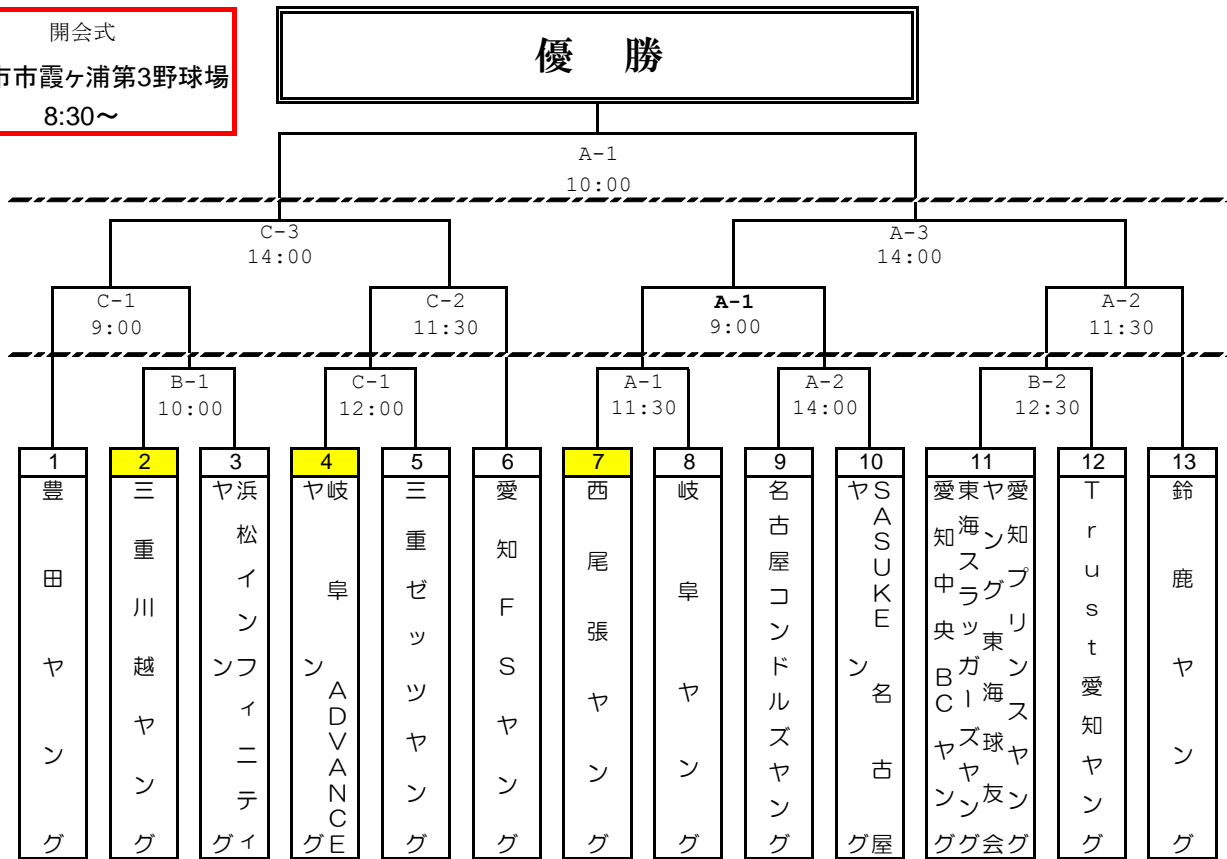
開会式
市市霞ヶ浦第3野球場
8:30～

優　勝

A-1
10:00

C-3
14:00

A-3
14:00

C-1
9:00

C-2
11:30

A-1
9:00

A-2
11:30

B-1
10:00

C-1
12:00

A-1
11:30

A-2
14:00

B-2
12:30

1
豊田ヤング

2
三重川越ヤング

3
浜松インフィニティヤング

4
岐阜ADVANCEヤング

5
三重ゼッツヤング

6
愛知FSヤング

7
西尾張ヤング

8
岐阜ヤング

9
名古屋コンドルズヤング

10
SASUKE名古屋ヤング

11
愛知中央BCヤング
東海スラッガーズヤング
愛知プリンスヤング
東海球友会

12
Trust愛知ヤング

13
鈴鹿ヤング